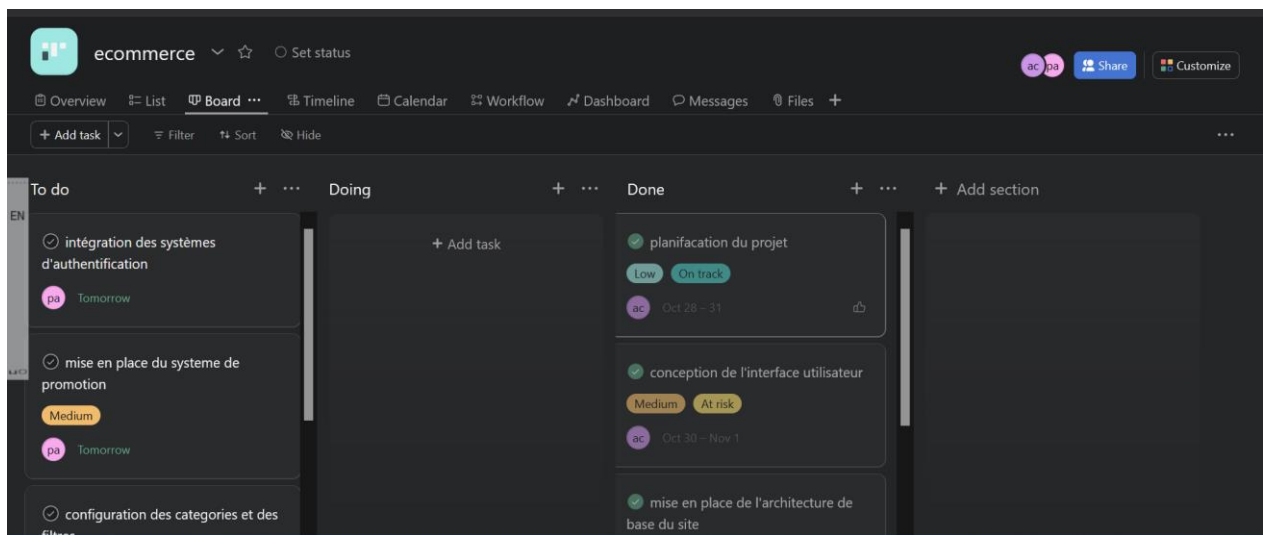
ecommerce Set status

ac pa Share Customize

Overview List Board ··· Timeline Calendar Workflow Dashboard Messages Files +

+ Add task Filter Sort Hide ···

EN

To do + ···

intégration des systèmes d'authentification

pa Tomorrow

mise en place du systeme de promotion

Medium

pa Tomorrow

configuration des categories et des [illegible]

Doing + ···

+ Add task

Done + ···

planifacation du projet

Low On track

ac Oct 28 – 31

conception de l'interface utilisateur

Medium At risk

ac Oct 30 – Nov 1

mise en place de l'architecture de base du site

+ Add section